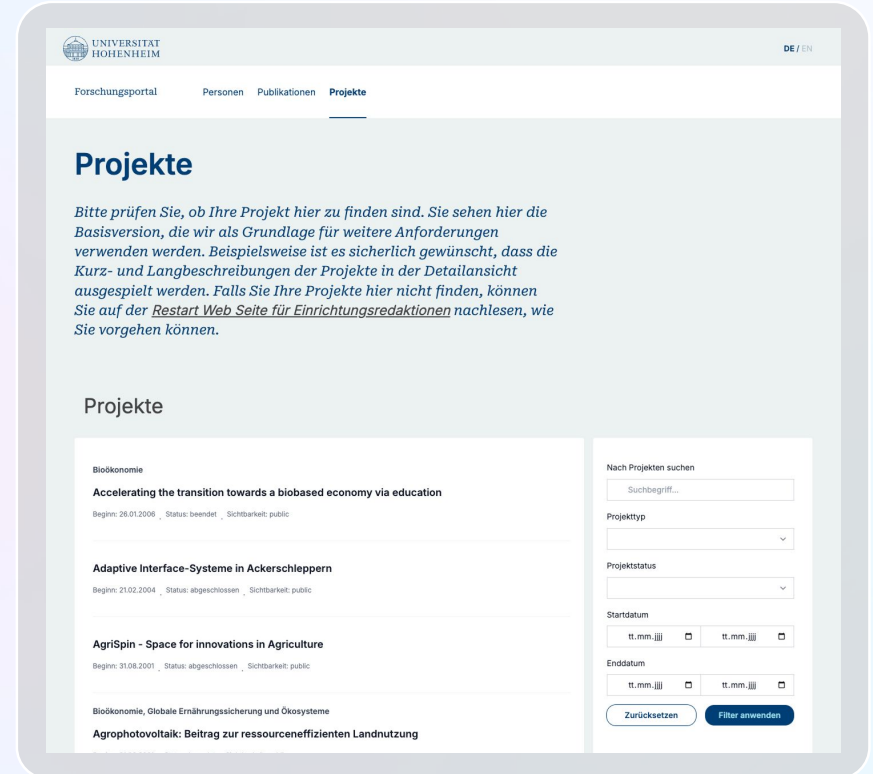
UNIVERSITAT HOHENHEIM

DE / EN

Forschungsportal

Personen Publikationen Projekte

Projekte

Bitte prüfen Sie, ob Ihre Projekt hier zu finden sind. Sie sehen hier die Basisversion, die wir als Grundlage für weitere Anforderungen verwenden werden. Beispielsweise ist es sicherlich gewünscht, dass die Kurz- und Langbeschreibungen der Projekte in der Detailansicht ausgespielt werden. Falls Sie Ihre Projekte hier nicht finden, können Sie auf der Restart Web Seite für Einrichtungsredaktionen nachlesen, wie Sie vorgehen können.

Projekte

Bioökonomie

Accelerating the transition towards a biobased economy via education

Beginn: 26.01.2006 , Status: beendet , Sichtbarkeit: public

Adaptive Interface-Systeme in Ackerschleppern

Beginn: 21.02.2004 , Status: abgeschlossen , Sichtbarkeit: public

AgriSpin - Space for innovations in Agriculture

Beginn: 31.08.2001 , Status: abgeschlossen , Sichtbarkeit: public

Bioökonomie, Globale Ernährungssicherung und Ökosysteme

Agrophotovoltaik: Beitrag zur ressourceneffizienten Landnutzung

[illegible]

Nach Projekten suchen

Suchbegriff...

Projekttyp

Projektstatus

Startdatum

tt.mm.jjjj tt.mm.jjjj

Enddatum

tt.mm.jjjj tt.mm.jjjj

Zurücksetzen Filter anwenden